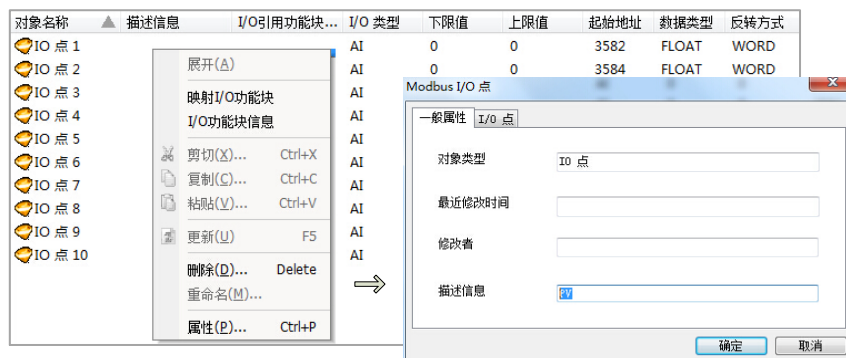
| 对象名称 | 描述信息 | I/O引用功能块... | I/O 类型 | 下限值 | 上限值 | 起始地址 | 数据类型 | 反转方式 |
|---|---|---|---|---|---|---|---|---|
| IO 点 1 | | | AI | 0 | 0 | 3582 | FLOAT | WORD |
| IO 点 2 | | | AI | 0 | 0 | 3584 | FLOAT | WORD |
| IO 点 3 | | | AI | | | | | |
| IO 点 4 | | | AI | | | | | |
| IO 点 5 | | | AI | | | | | |
| IO 点 6 | | | AI | | | | | |
| IO 点 7 | | | AI | | | | | |
| IO 点 8 | | | AI | | | | | |
| IO 点 9 | | | AI | | | | | |
| IO 点 10 | | | AI | | | | | |

展开(A)
映射I/O功能块
I/O功能块信息
剪切(X)... Ctrl+X
复制(C)... Ctrl+C
粘贴(V)... Ctrl+V
更新(U) F5
删除(D)... Delete
重命名(M)...
属性(P)... Ctrl+P

Modbus I/O 点
一般属性 I/O 点
对象类型 IO 点
最近修改时间
修改者
描述信息 PV
确定 取消